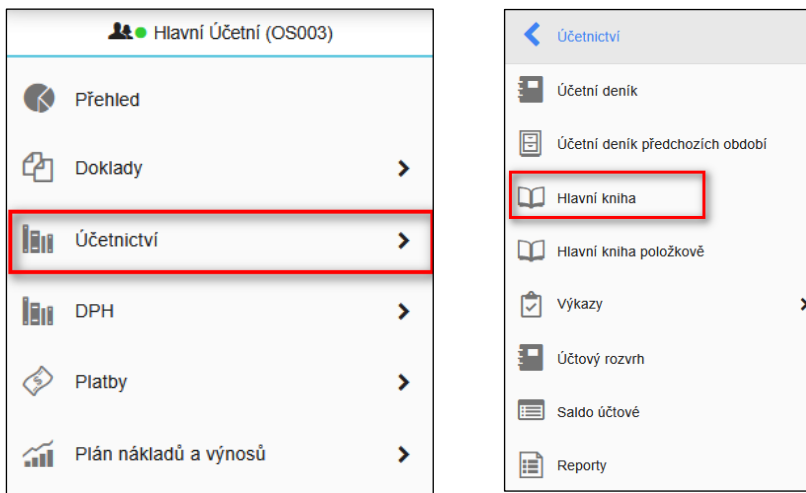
Hlavní Účetní (OS003)

Přehled

Doklady

Účetnictví

DPH

Platby

Plán nákladů a výnosů

Účetnictví

Účetní deník

Účetní deník předchozích období

Hlavní kniha

Hlavní kniha položkově

Výkazy

Účtový rozvrh

Saldo účtové

Reporty